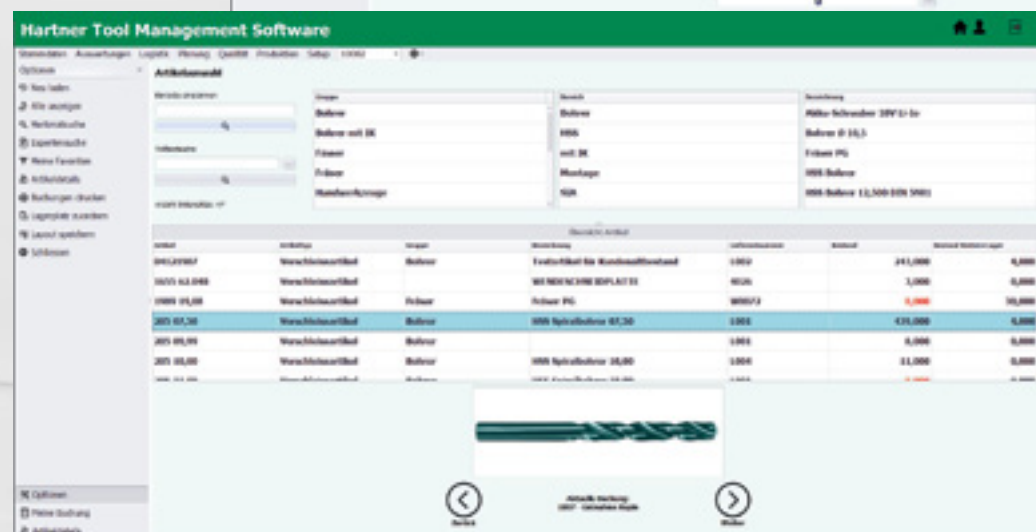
Hartner Tool Management Software

Stammdaten Auswertungen Logistik Planung Qualität Produktion Setup

Optionen
Neu laden
Alle anzeigen
Merkmalsuche
Expertensuche
Meine Favoriten
Artikeldetails
Buchungen drucken
Lagerplatz zuordnen
Layout speichern
Schliessen

Artikelauswahl

| Gruppe | Bereich | Bezeichnung |
|---|---|---|
| Bohrer | Bohrer | Akku-Schrauber 18V Li-Io |
| Bohrer mit IK | HSS | Bohrer Ø 10,5 |
| Fräser | mit IK | Fräser PG |
| Fräser | Montage | HSS Bohrer |
| Handwerkzeuge | SQA | HSS Bohrer 12,500 DIN 5901 |

Übersicht Artikel

| Artikel | Artikeltyp | Gruppe | Bezeichnung | Lieferantennummer | Bestand | |
|---|---|---|---|---|---|---|
| 04123567 | Verschleissartikel | Bohrer | Testartikel für Kundenauftrag | 1002 | 241,000 | 4,000 |
| 1655 62.048 | Verschleissartikel | | WENDESCHNEIDPLATTE | 4026 | 1,000 | 0,000 |
| 1989 95,00 | Verschleissartikel | Fräser | Fräser PG | 00572 | 5,000 | 50,000 |
| 205 07,50 | Verschleissartikel | Bohrer | HSS Spiralbohrer 07,50 | 1001 | 439,000 | 0,000 |
| 205 09,99 | Verschleissartikel | Bohrer | | 1001 | 6,000 | 0,000 |
| 205 10,00 | Verschleissartikel | Bohrer | HSS Spiralbohrer 10,00 | 1004 | 11,000 | 0,000 |

Zurück
Weiter

Optionen
Meine Buchung
Artikeldetails